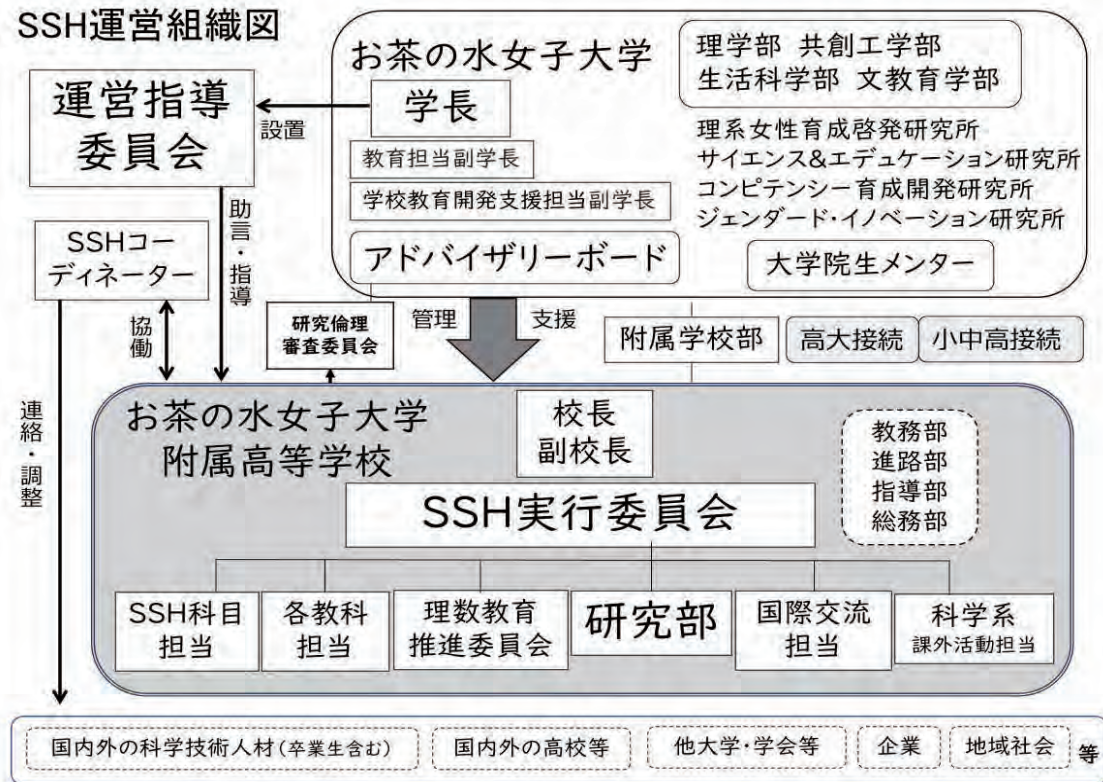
SSH運営組織図

運営指導委員会

設置

助言・指導

SSHコーディネーター

協働

連絡・調整

お茶の水女子大学

学長

教育担当副学長

学校教育開発支援担当副学長

アドバイザリーボード

理学部 共創工学部
生活科学部 文教育学部

理系女性育成啓発研究所
サイエンス&エデュケーション研究所
コンピテンシー育成開発研究所
ジェンダード・イノベーション研究所

大学院生メンター

研究倫理審査委員会

管理

支援

附属学校部

高大接続

小中高接続

お茶の水女子大学
附属高等学校

校長
副校長

教務部
進路部
指導部
総務部

SSH実行委員会

SSH科目担当

各教科担当

理数教育推進委員会

研究部

国際交流担当

科学系
課外活動担当

国内外の科学技術人材(卒業生含む)

国内外の高校等

他大学・学会等

企業

地域社会

等